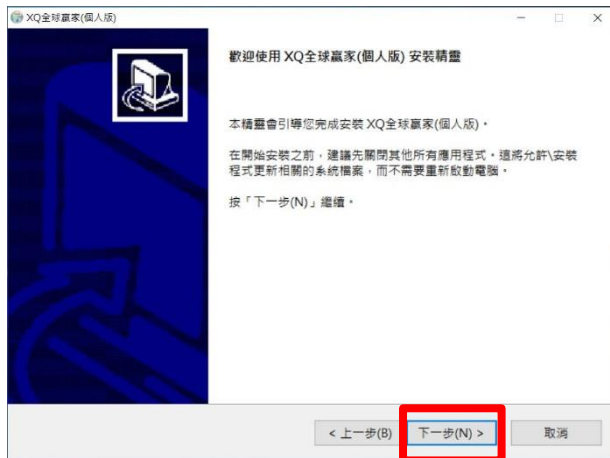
XQ全球贏家(個人版)

歡迎使用 XQ全球贏家(個人版) 安裝精靈

本精靈會引導您完成安裝 XQ全球贏家(個人版)。

在開始安裝之前，建議先關閉其他所有應用程式。這將允許\安裝程式更新相關的系統檔案，而不需要重新啟動電腦。

按「下一步(N)」繼續。

< 上一步(B)
下一步(N) >
取消